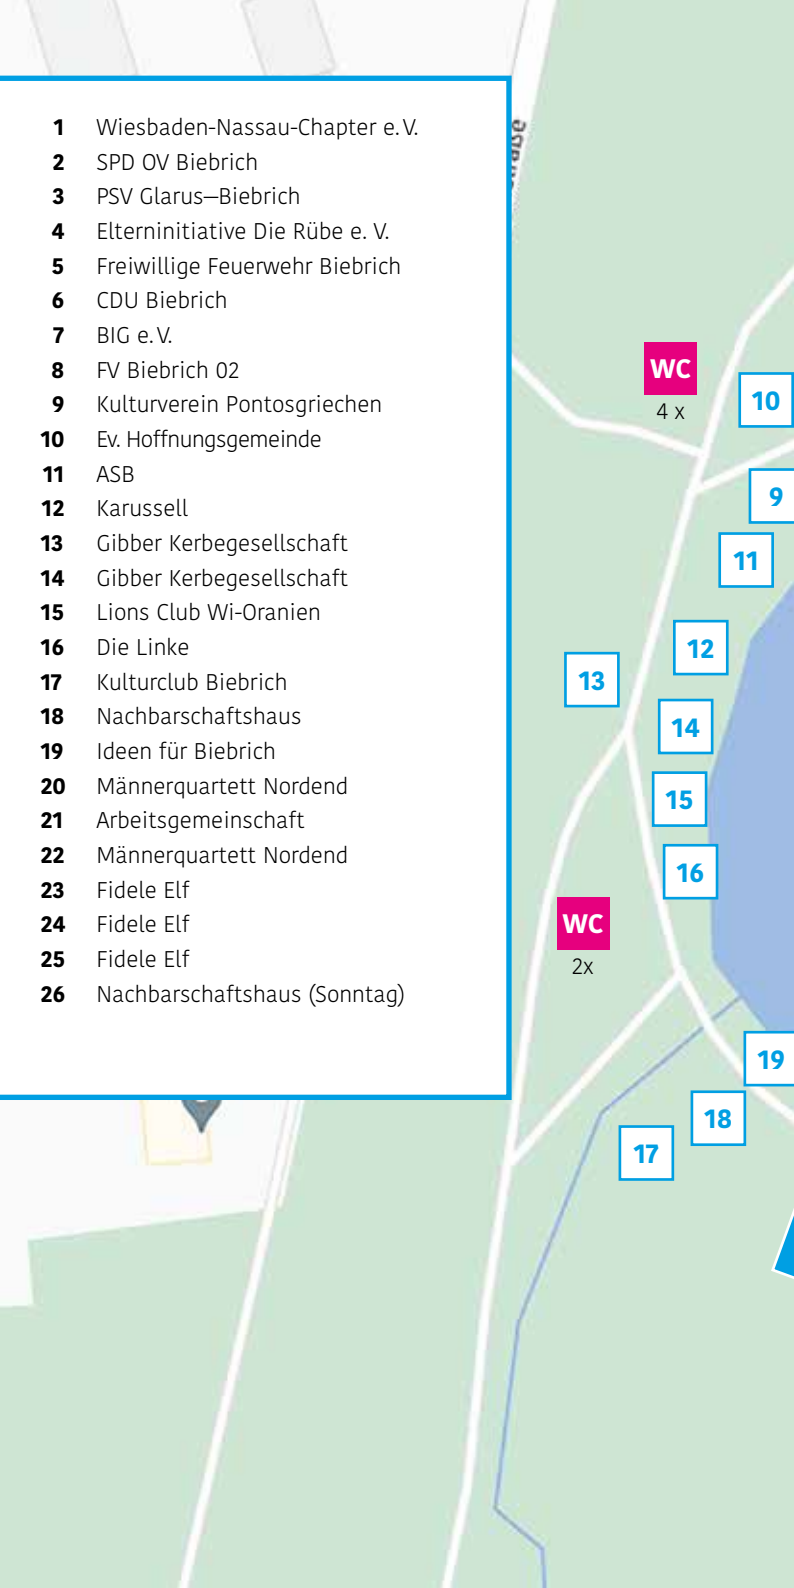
**1** Wiesbaden-Nassau-Chapter e. V.
**2** SPD OV Biebrich
**3** PSV Glarus–Biebrich
**4** Elterninitiative Die Rübe e. V.
**5** Freiwillige Feuerwehr Biebrich
**6** CDU Biebrich
**7** BIG e. V.
**8** FV Biebrich 02
**9** Kulturverein Pontosgriechen
**10** Ev. Hoffnungsgemeinde
**11** ASB
**12** Karussell
**13** Gibber Kerbegesellschaft
**14** Gibber Kerbegesellschaft
**15** Lions Club Wi-Oranien
**16** Die Linke
**17** Kulturclub Biebrich
**18** Nachbarschaftshaus
**19** Ideen für Biebrich
**20** Männerquartett Nordend
**21** Arbeitsgemeinschaft
**22** Männerquartett Nordend
**23** Fidele Elf
**24** Fidele Elf
**25** Fidele Elf
**26** Nachbarschaftshaus (Sonntag)

WC
4 x
10
9
11
12
13
14
15
16
WC
2x
19
18
17